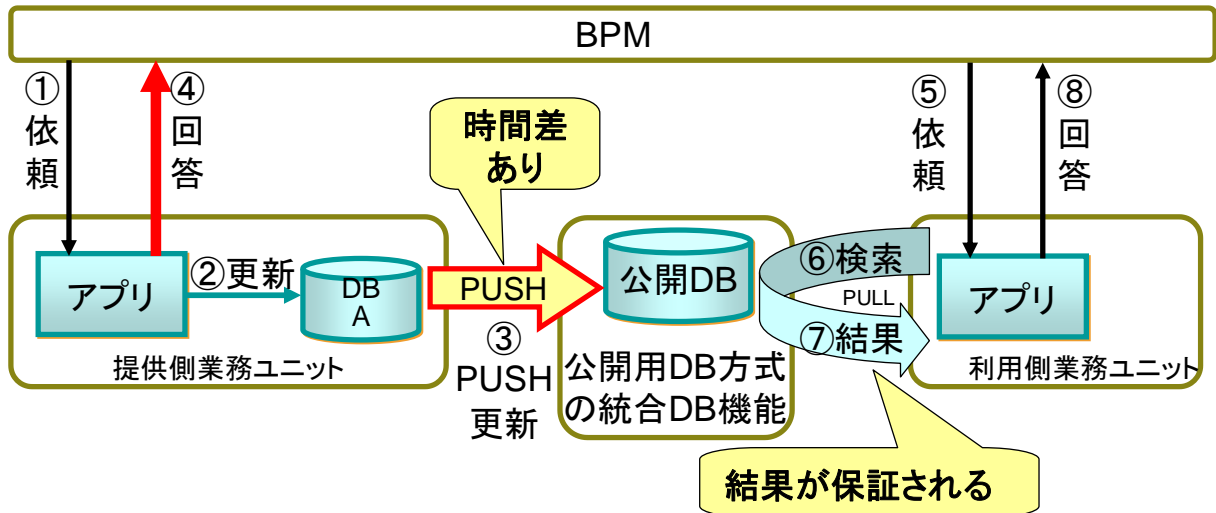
BPM

①依頼

④回答

時間差あり

⑤依頼

⑧回答

アプリ

②更新

DB A

PUSH

公開DB

⑥検索

PULL

⑦結果

アプリ

提供側業務ユニット

③PUSH更新

公開用DB方式の統合DB機能

利用側業務ユニット

結果が保証される